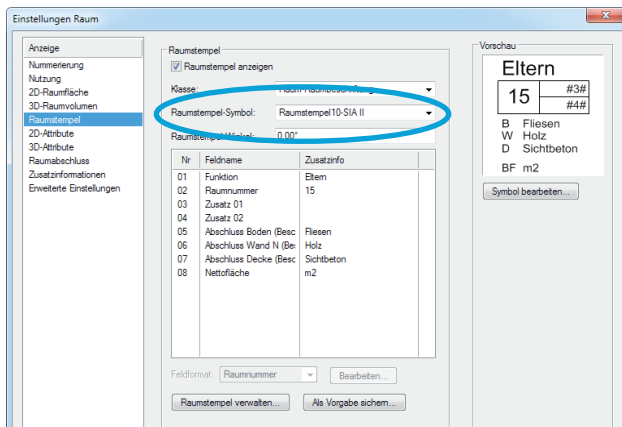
Einstellungen Raum

Anzeige
Nummerierung
Nutzung
2D-Raumfläche
3D-Raumvolumen
Raumstempel
2D-Attribute
3D-Attribute
Raumabschluss
Zusatzinformationen
Erweiterte Einstellungen

Raumstempel
Raumstempel anzeigen
Klasse: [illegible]
Raumstempel-Symbol: Raumstempel10-SIA II
Raumstempel-Winkel: 0.00°

| Nr | Feldname | Zusatzinfo |
|---|---|---|
| 01 | Funktion | Eltern |
| 02 | Raumnummer | 15 |
| 03 | Zusatz 01 | |
| 04 | Zusatz 02 | |
| 05 | Abschluss Boden (Besc | Fliesen |
| 06 | Abschluss Wand N (Be: | Holz |
| 07 | Abschluss Decke (Besc | Sichtbeton |
| 08 | Nettofläche | m2 |

Feldformat: Raumnummer
Bearbeiten...
Raumstempel verwalten...
Als Vorgabe sichern...

Vorschau
Eltern
15
#3#
#4#
B Fliesen
W Holz
D Sichtbeton
BF m2
Symbol bearbeiten...